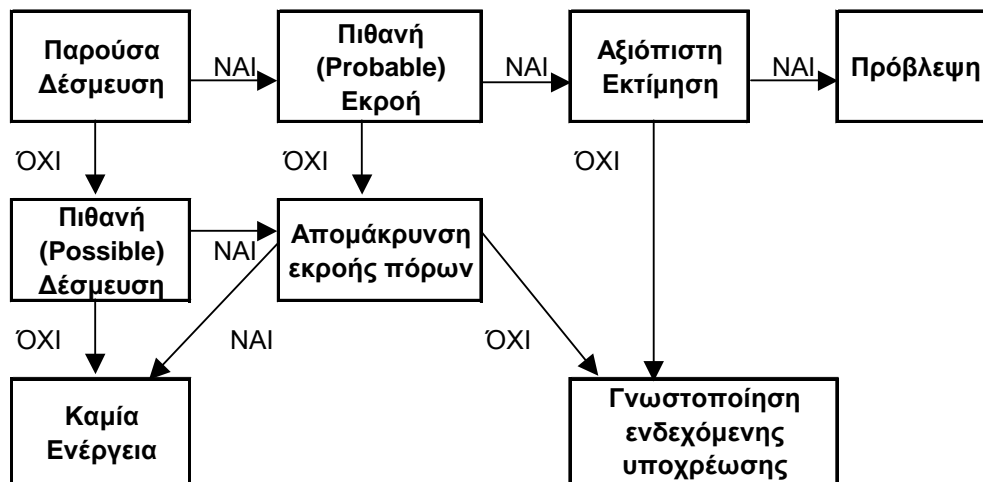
Παρούσα Δέσμευση

ΝΑΙ

Πιθανή (Probable) Εκροή

ΝΑΙ

Αξιόπιστη Εκτίμηση

ΝΑΙ

Πρόβλεψη

ΌΧΙ

ΌΧΙ

ΌΧΙ

Πιθανή (Possible) Δέσμευση

ΝΑΙ

Απομάκρυνση εκροής πόρων

ΌΧΙ

ΝΑΙ

ΌΧΙ

Καμία Ενέργεια

Γνωστοποίηση ενδεχόμενης υποχρέωσης